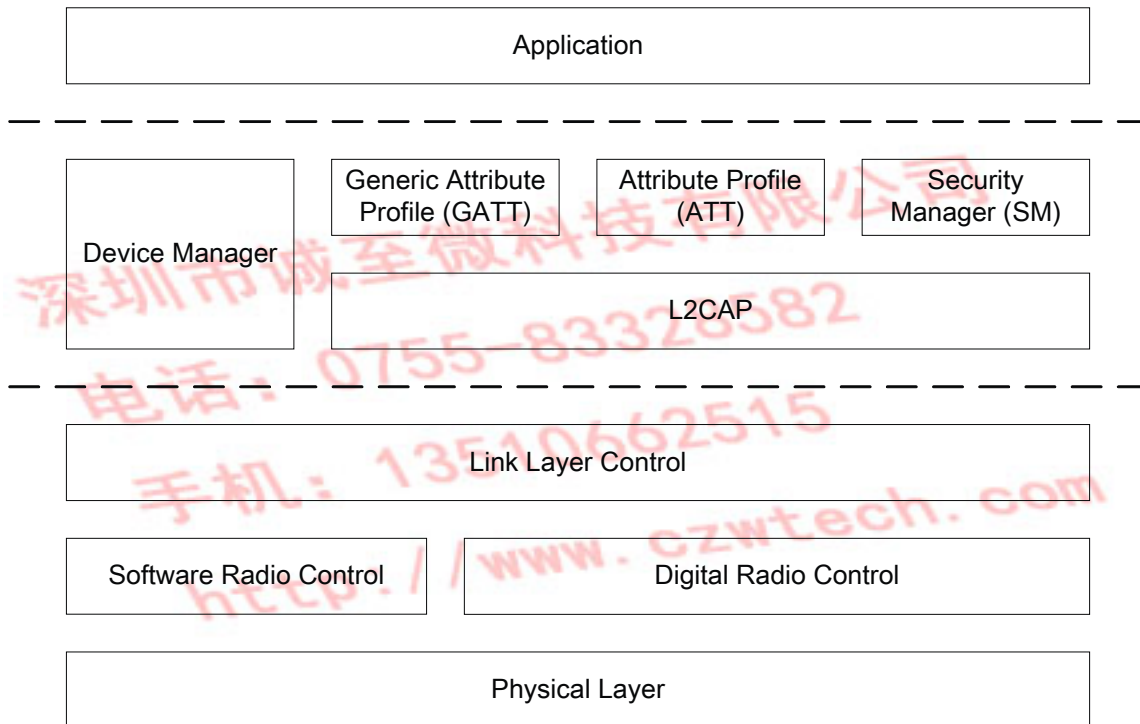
Application

Device Manager

Generic Attribute Profile (GATT)

Attribute Profile (ATT)

Security Manager (SM)

L2CAP

Link Layer Control

Software Radio Control

Digital Radio Control

Physical Layer

深圳市诚至微科技有限公司
电话：0755-83328582
手机：13510662515
http://www.czwtech.com